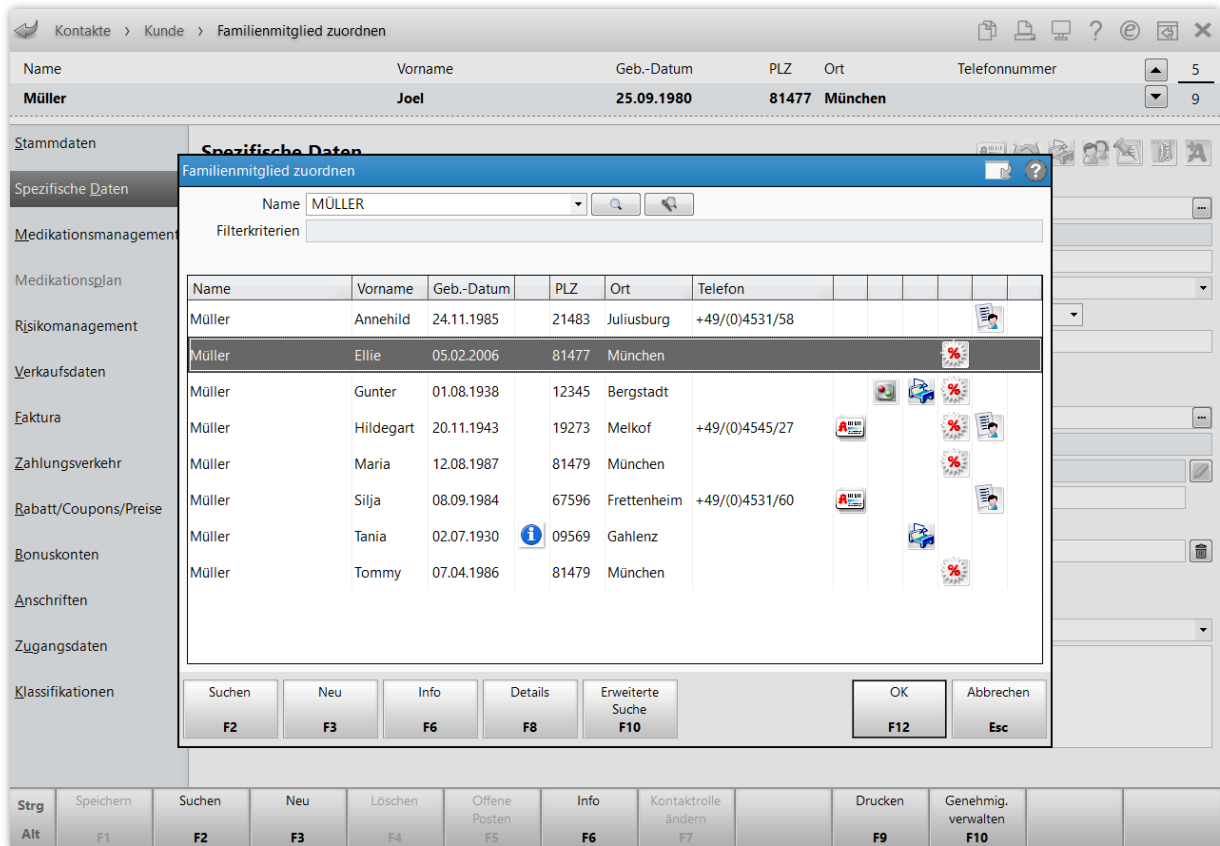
Kontakte › Kunde › Familienmitglied zuordnen

| Name | Vorname | Geb.-Datum | PLZ | Ort | Telefonnummer |
|---|---|---|---|---|---|
| Müller | Joel | 25.09.1980 | 81477 | München | |

5
9

Stammdaten
Spezifische Daten
Medikationsmanagement
Medikationsplan
Risikomanagement
Verkaufsdaten
Faktura
Zahlungsverkehr
Rabatt/Coupons/Preise
Bonuskonten
Anschriften
Zugangsdaten
Klassifikationen

Spezifische Daten

Familienmitglied zuordnen

Name MÜLLER
Filterkriterien

| Name | Vorname | Geb.-Datum | | PLZ | Ort | Telefon |
|---|---|---|---|---|---|---|
| Müller | Annehild | 24.11.1985 | | 21483 | Juliusburg | +49/(0)4531/58 |
| Müller | Ellie | 05.02.2006 | | 81477 | München | |
| Müller | Gunter | 01.08.1938 | | 12345 | Bergstadt | |
| Müller | Hildegart | 20.11.1943 | | 19273 | Melkof | +49/(0)4545/27 |
| Müller | Maria | 12.08.1987 | | 81479 | München | |
| Müller | Silja | 08.09.1984 | | 67596 | Frettenheim | +49/(0)4531/60 |
| Müller | Tania | 02.07.1930 | | 09569 | Gahlenz | |
| Müller | Tommy | 07.04.1986 | | 81479 | München | |

Suchen F2
Neu F3
Info F6
Details F8
Erweiterte Suche F10
OK F12
Abbrechen Esc

Strg
Alt
Speichern F1
Suchen F2
Neu F3
Löschen F4
Offene Posten F5
Info F6
Kontaktrolle ändern F7
Drucken F9
Genehmig. verwalten F10